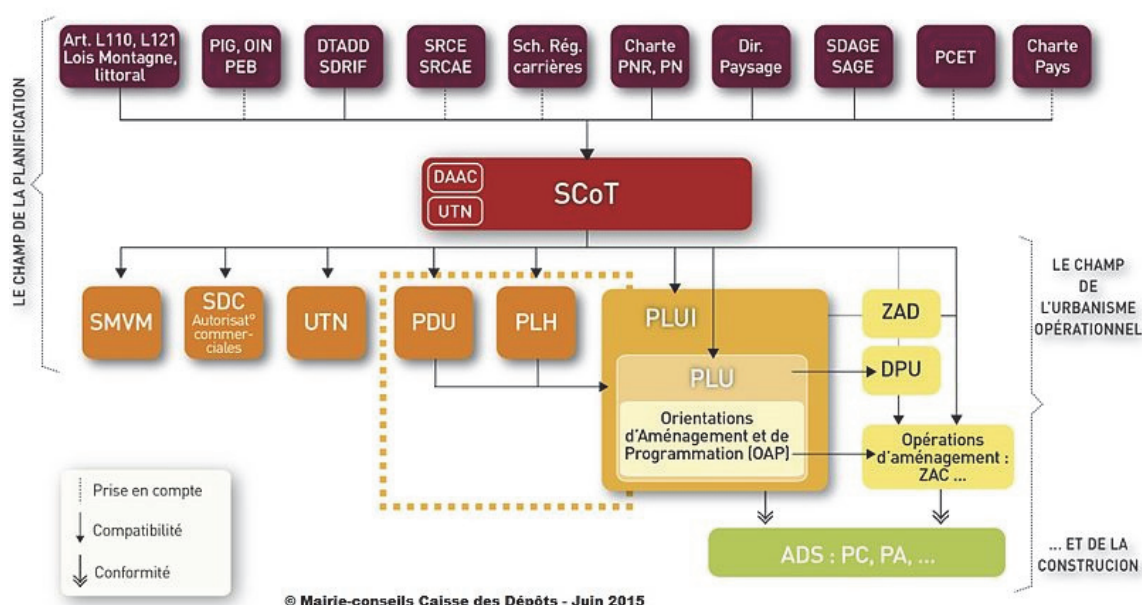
LE CHAMP DE LA PLANIFICATION

Art. L110, L121 Lois Montagne, littoral

PIG, OIN PEB

DTADD SDRIF

SRCE SRCAE

Sch. Rég. carrières

Charte PNR, PN

Dir. Paysage

SDAGE SAGE

PCET

Charte Pays

DAAC

UTN

SCoT

SMVM

SDC Autorisat° commerciales

UTN

PDU

PLH

PLUI

PLU

Orientations d'Aménagement et de Programmation (OAP)

ZAD

DPU

Opérations d'aménagement : ZAC ...

LE CHAMP DE L'URBANISME OPÉRATIONNEL

ADS : PC, PA, ...

... ET DE LA CONSTRUCION

Prise en compte

Compatibilité

Conformité

© Mairie-conseils Caisse des Dépôts - Juin 2015